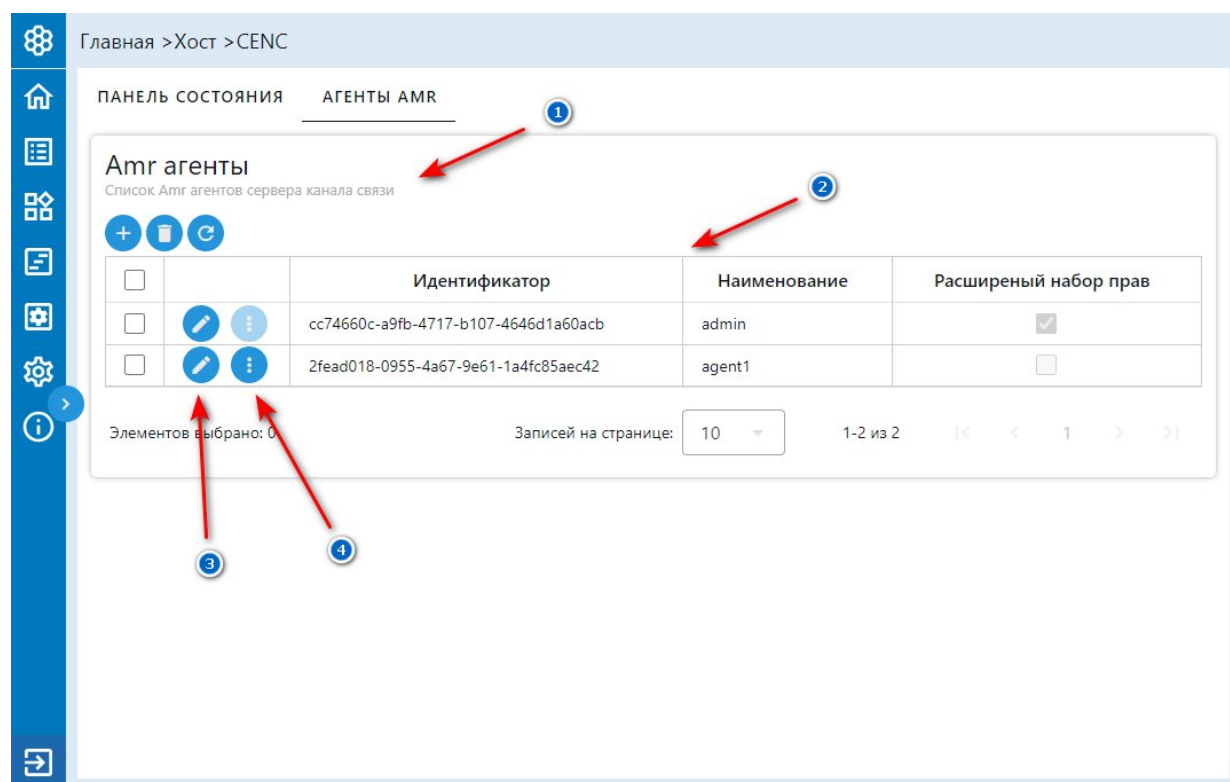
Главная >Хост >CENC

ПАНЕЛЬ СОСТОЯНИЯ АГЕНТЫ AMR

1

Amr агенты
Список Amr агентов сервера канала связи

2

| | | Идентификатор | Наименование | Расширеный набор прав |
|---|---|---|---|---|
| | | cc74660c-a9fb-4717-b107-4646d1a60acb | admin | |
| | | 2fead018-0955-4a67-9e61-1a4fc85aec42 | agent1 | |

Элементов выбрано: 0

Записей на странице: 10

1-2 из 2

1

3

4